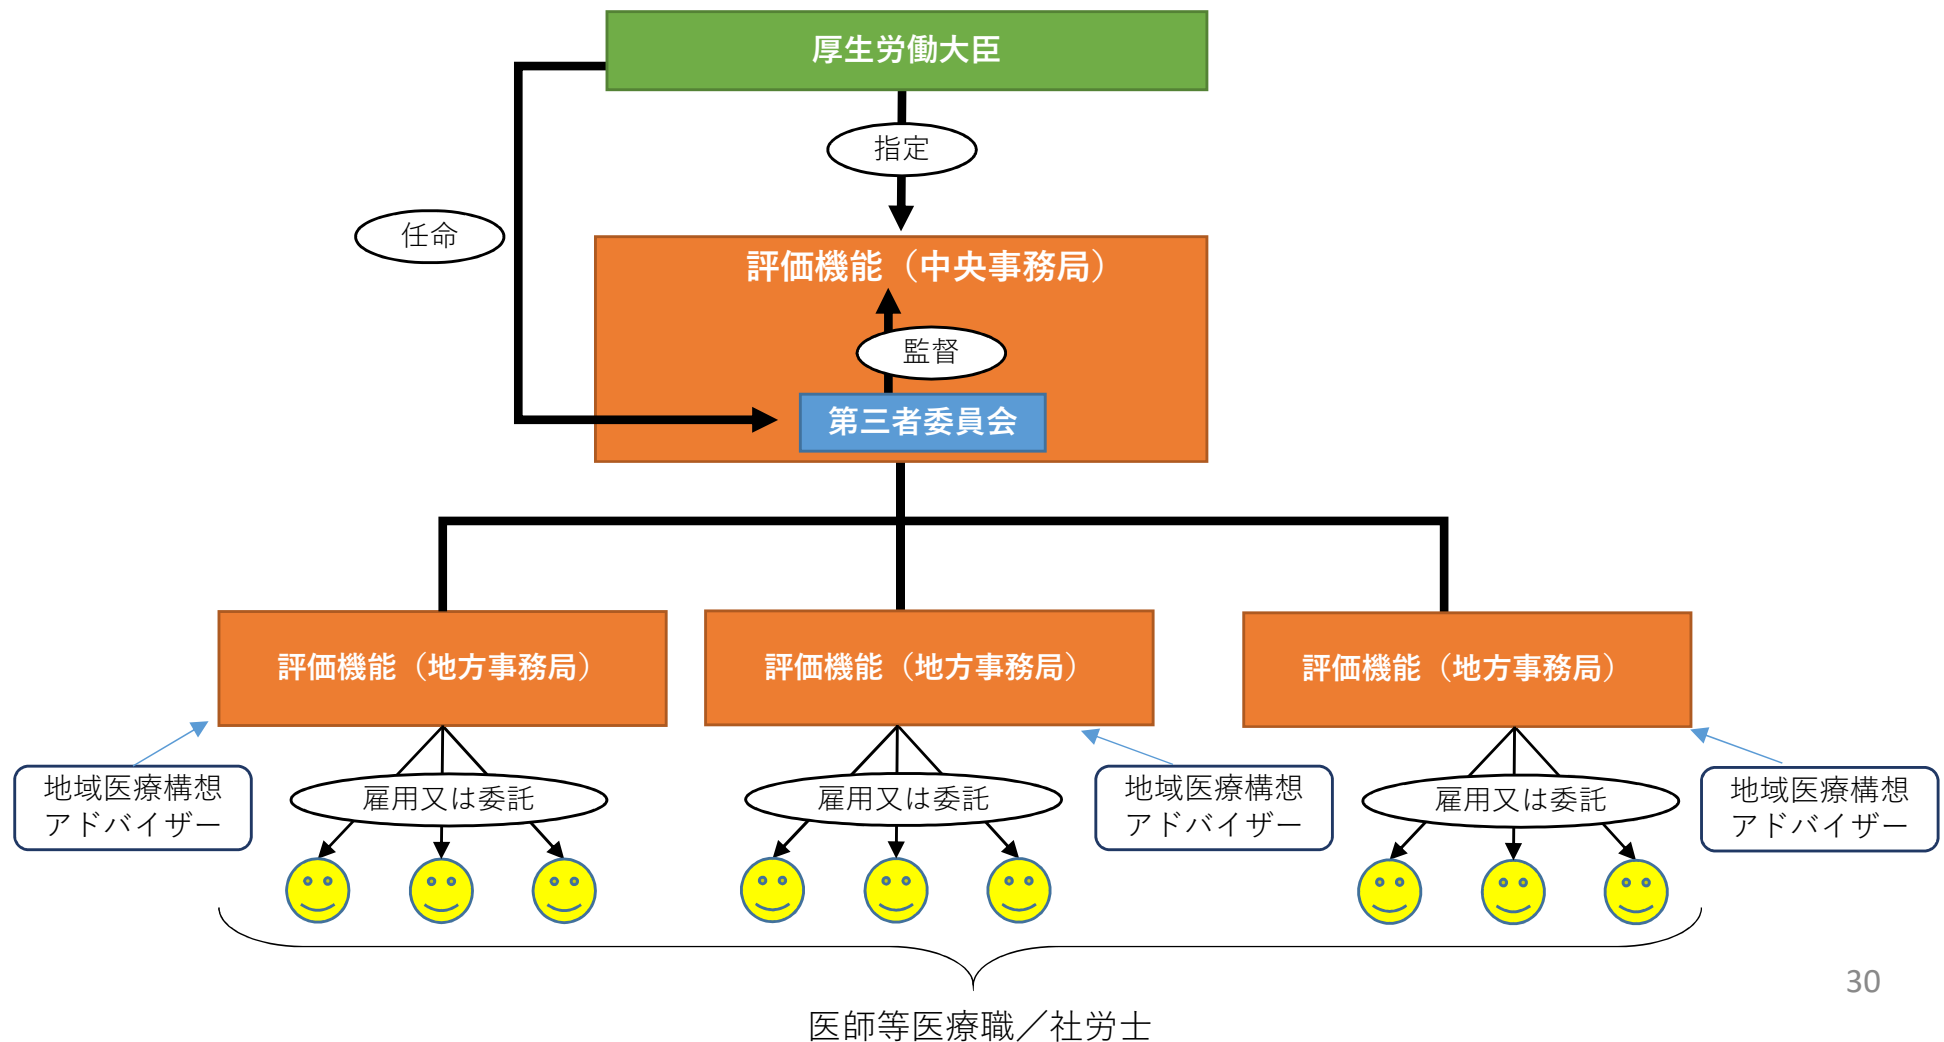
厚生労働大臣

指定

任命

評価機能（中央事務局）

監督

第三者委員会

評価機能（地方事務局）

評価機能（地方事務局）

評価機能（地方事務局）

地域医療構想アドバイザー

雇用又は委託

雇用又は委託

地域医療構想アドバイザー

雇用又は委託

地域医療構想アドバイザー

医師等医療職／社労士

30